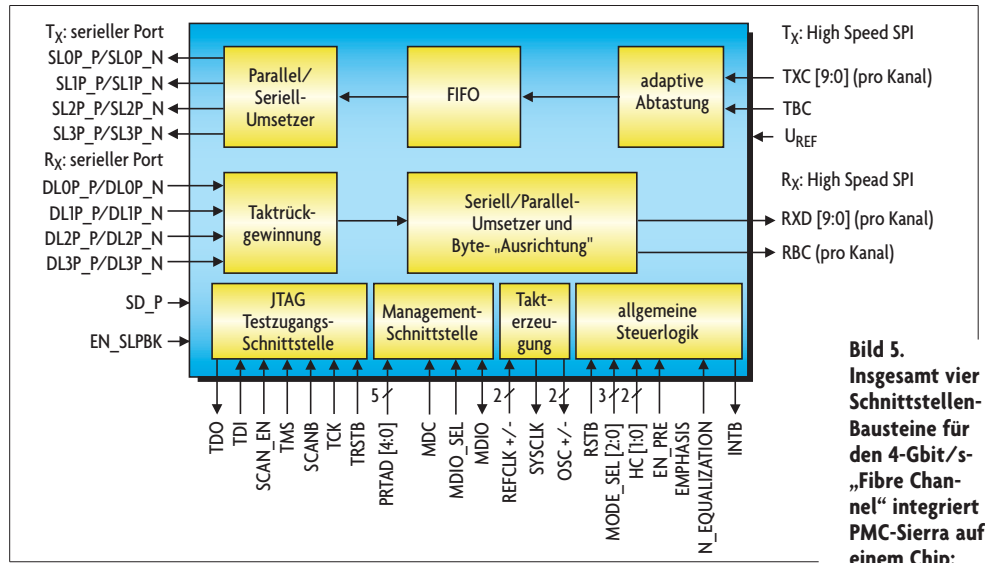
$T_X$: serieller Port
SL0P_P/SL0P_N
SL1P_P/SL1P_N
SL2P_P/SL2P_N
SL3P_P/SL3P_N
$R_X$: serieller Port
DL0P_P/DL0P_N
DL1P_P/DL1P_N
DL2P_P/DL2P_N
DL3P_P/DL3P_N
SD_P
EN_SLPBK

Parallel/ Seriell-Umsetzer

FIFO

adaptive Abtastung

$T_X$: High Speed SPI
TXC [9:0] (pro Kanal)
TBC
$U_{REF}$

Taktrückgewinnung

Seriell/Parallel-Umsetzer und Byte-„Ausrichtung"

$R_X$: High Spead SPI
RXD [9:0] (pro Kanal)
RBC (pro Kanal)

JTAG Testzugangs-Schnittstelle

Management-Schnittstelle

Takterzeugung

allgemeine Steuerlogik

TDO
TDI
SCAN_EN
TMS
SCANB
TCK
TRSTB
5
PRTAD [4:0]
MDC
MDIO_SEL
MDIO
2
REFCLK +/-
SYSCLK
2
OSC +/-
RSTB
3
MODE_SEL [2:0]
2
HC [1:0]
EN_PRE
EMPHASIS
N_EQUALIZATION
INTB

Bild 5. Insgesamt vier Schnittstellen-Bausteine für den 4-Gbit/s-„Fibre Channel" integriert PMC-Sierra auf einem Chip: